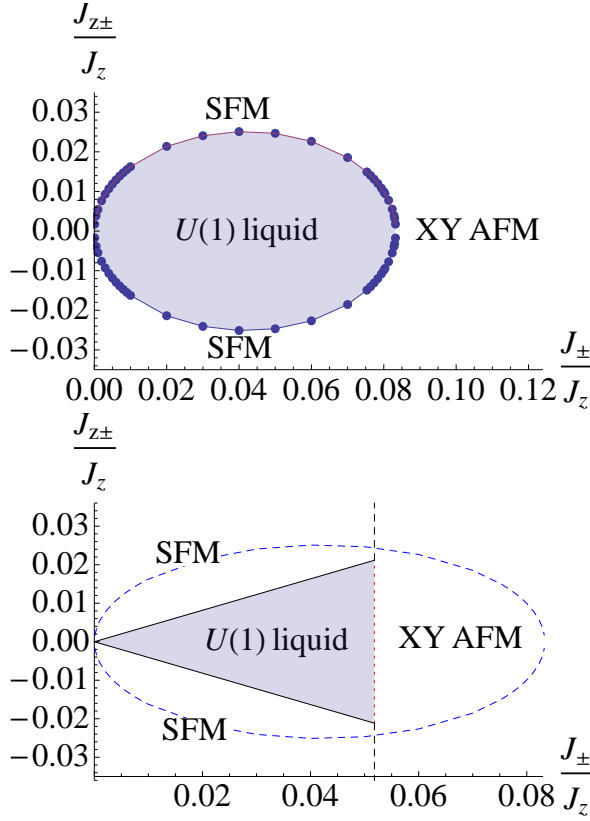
$\frac{J_{z\pm}}{J_z}$

0.03
0.02
0.01
0.00
−0.01
−0.02
−0.03

SFM

$U(1)$ liquid

XY AFM

SFM

0.00 0.02 0.04 0.06 0.08 0.10 0.12

$\frac{J_{\pm}}{J_z}$

$\frac{J_{z\pm}}{J_z}$

0.03
0.02
0.01
0.00
−0.01
−0.02
−0.03

SFM

$U(1)$ liquid

XY AFM

SFM

0.02 0.04 0.06 0.08

$\frac{J_{\pm}}{J_z}$